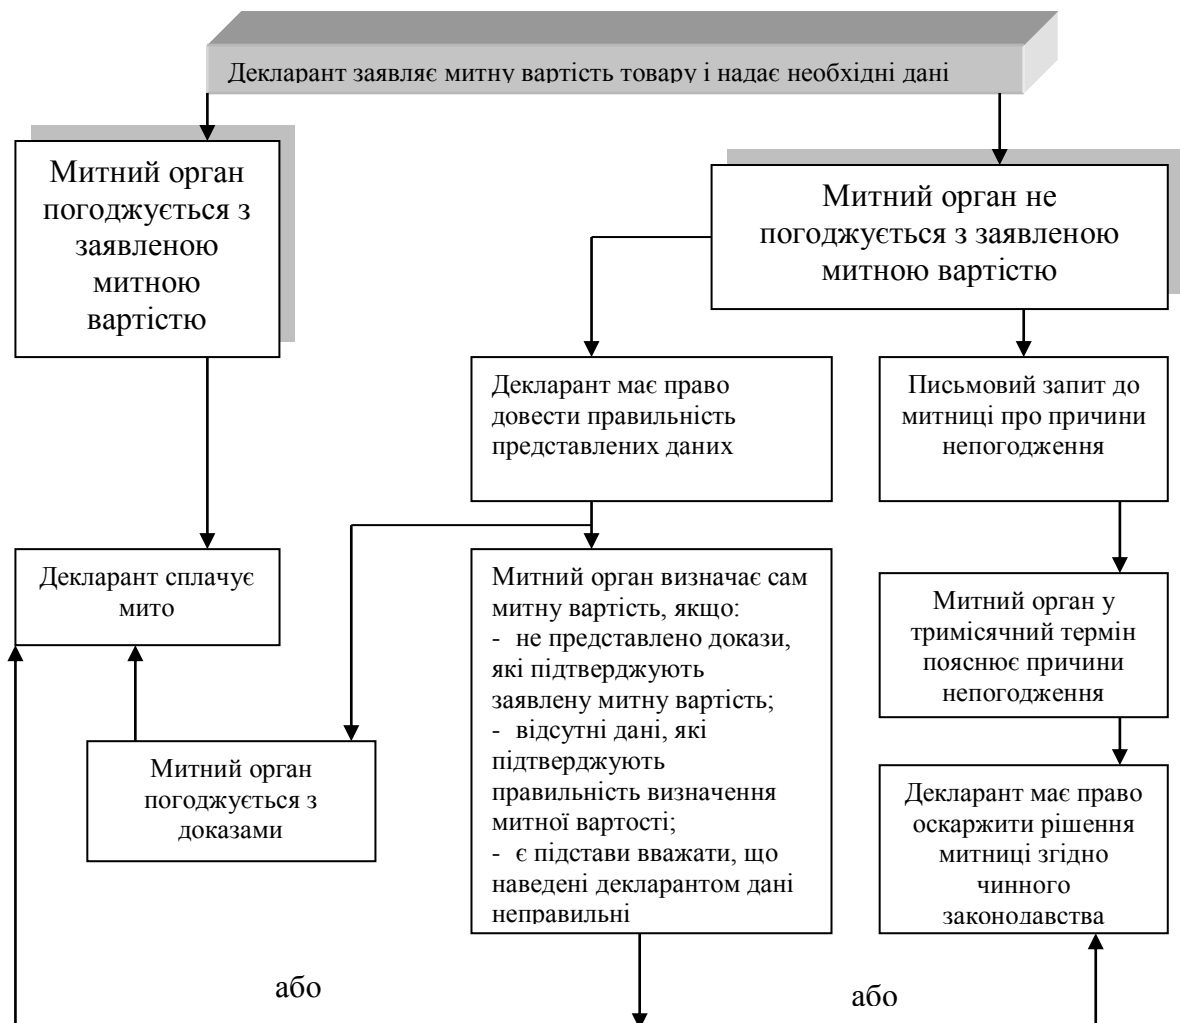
Декларант заявляє митну вартість товару і надає необхідні дані

Митний орган погоджується з заявленою митною вартістю

Митний орган не погоджується з заявленою митною вартістю

Декларант має право довести правильність представлених даних

Письмовий запит до митниці про причини непогодження

Декларант сплачує мито

Митний орган визначає сам митну вартість, якщо:
- не представлено докази, які підтверджують заявлену митну вартість;
- відсутні дані, які підтверджують правильність визначення митної вартості;
- є підстави вважати, що наведені декларантом дані неправильні

Митний орган у тримісячний термін пояснює причини непогодження

Митний орган погоджується з доказами

Декларант має право оскаржити рішення митниці згідно чинного законодавства

або

або